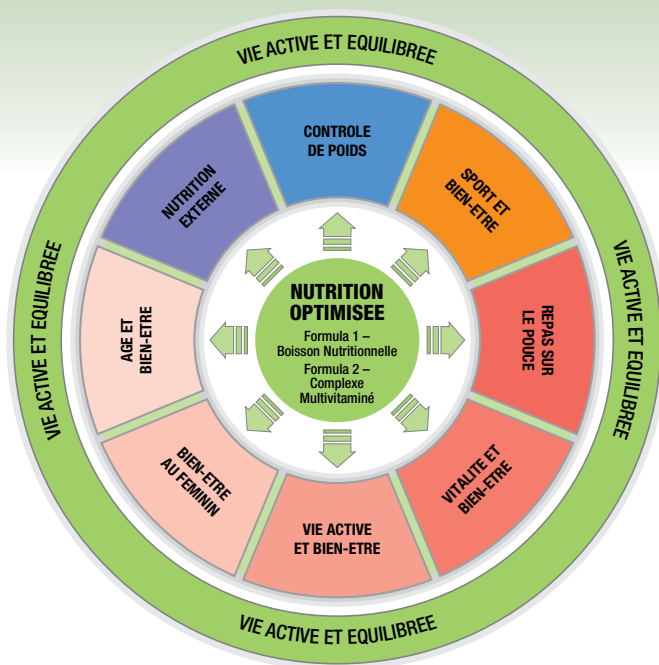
VIE ACTIVE ET EQUILIBREE

VIE ACTIVE ET EQUILIBREE

VIE ACTIVE ET EQUILIBREE

VIE ACTIVE ET EQUILIBREE

CONTROLE DE POIDS

SPORT ET BIEN-ETRE

REPAS SUR LE POUCE

VITALITE ET BIEN-ETRE

VIE ACTIVE ET BIEN-ETRE

BIEN-ETRE AU FEMININ

AGE ET BIEN-ETRE

NUTRITION EXTERNE

NUTRITION OPTIMISEE

Formula 1 – Boisson Nutritionnelle

Formula 2 – Complexe Multivitaminé